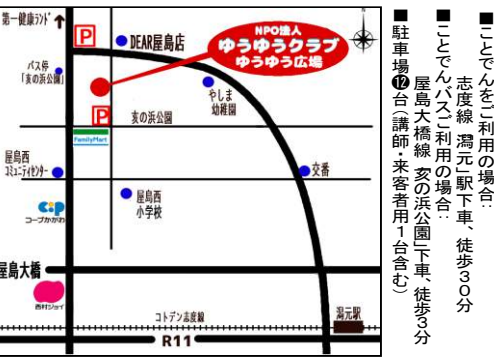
第一健康ランド

P

DEAR屋島店

NPO法人
ゆうゆうクラブ
ゆうゆう広場

バス停
「夜の浜公園」

P

やしま
幼稚園

夜の浜公園

FamilyMart

屋島西
コミュニティセンター

交番

屋島西
小学校

コープかがわ

屋島大橋

西村ジョイ

コトデン志度線

潟元駅

R11

■ことでんをご利用の場合：
志度線「潟元」駅下車、徒歩30分

■ことでんバスご利用の場合：
屋島大橋線「夜の浜公園」下車、徒歩3分

■駐車場⓬台（講師・来客者用1台含む）